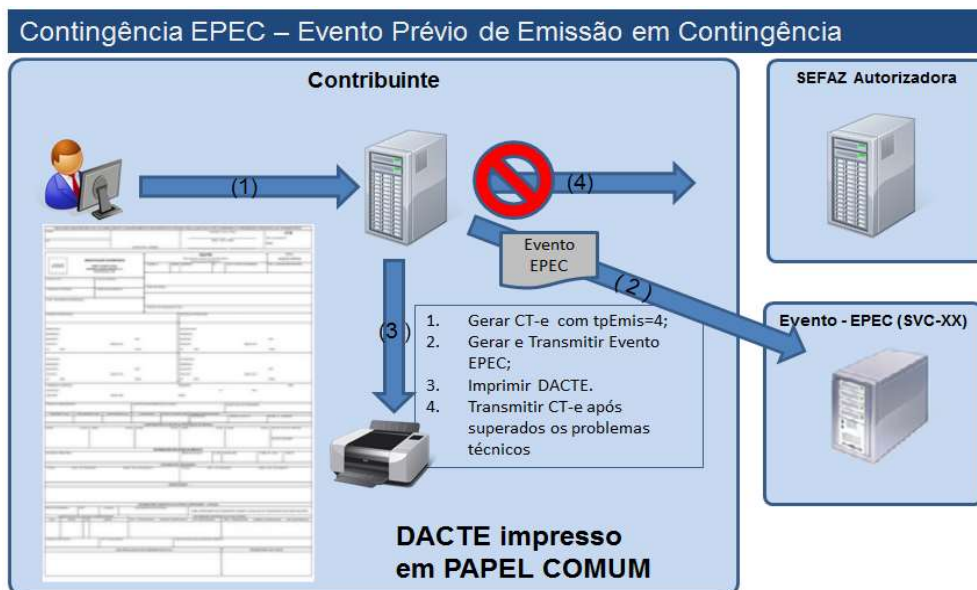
Contingência EPEC – Evento Prévio de Emissão em Contingência

Contribuinte

SEFAZ Autorizadora

(1)

(4)

Evento EPEC

(2)

(3)

1. Gerar CT-e com tpEmis=4;
2. Gerar e Transmitir Evento EPEC;
3. Imprimir DACTE.
4. Transmitir CT-e após superados os problemas técnicos

Evento - EPEC (SVC-XX)

DACTE impresso em PAPEL COMUM